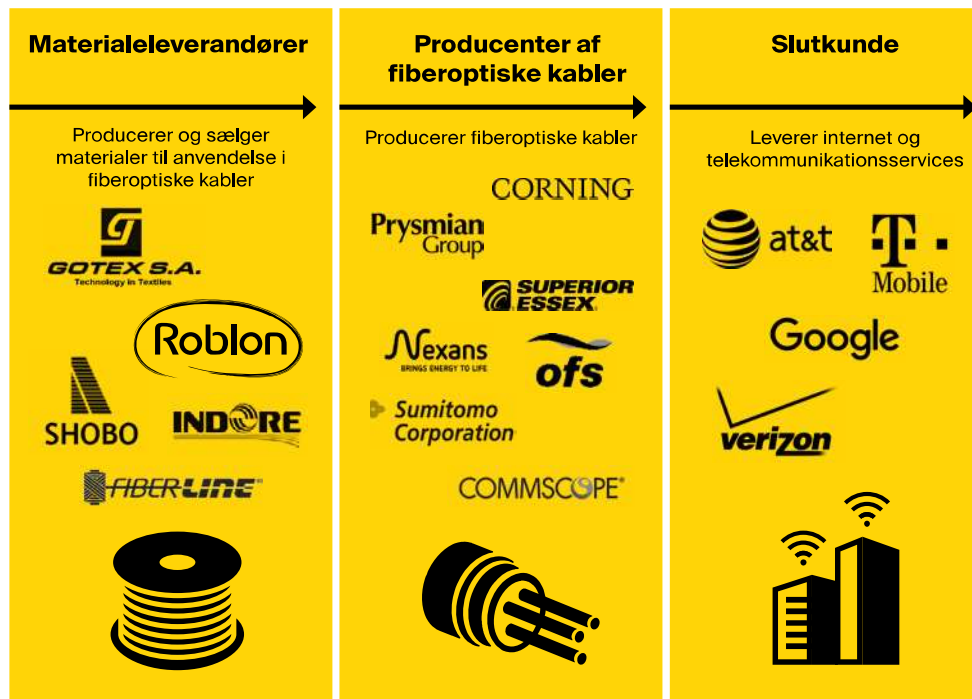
Materialeleverandører

Producerer og sælger materialer til anvendelse i fiberoptiske kabler

GOTEX S.A.
Technology in Textiles

Roblon

SHOBO

INDORE

FIBERLINE

Producenter af fiberoptiske kabler

Producerer fiberoptiske kabler

CORNING

Prysmian Group

SUPERIOR ESSEX

Nexans
BRINGS ENERGY TO LIFE

ofs

Sumitomo Corporation

COMMSCOPE

Slutkunde

Leverer internet og telekommunikationsservices

at&t

T Mobile

Google

verizon